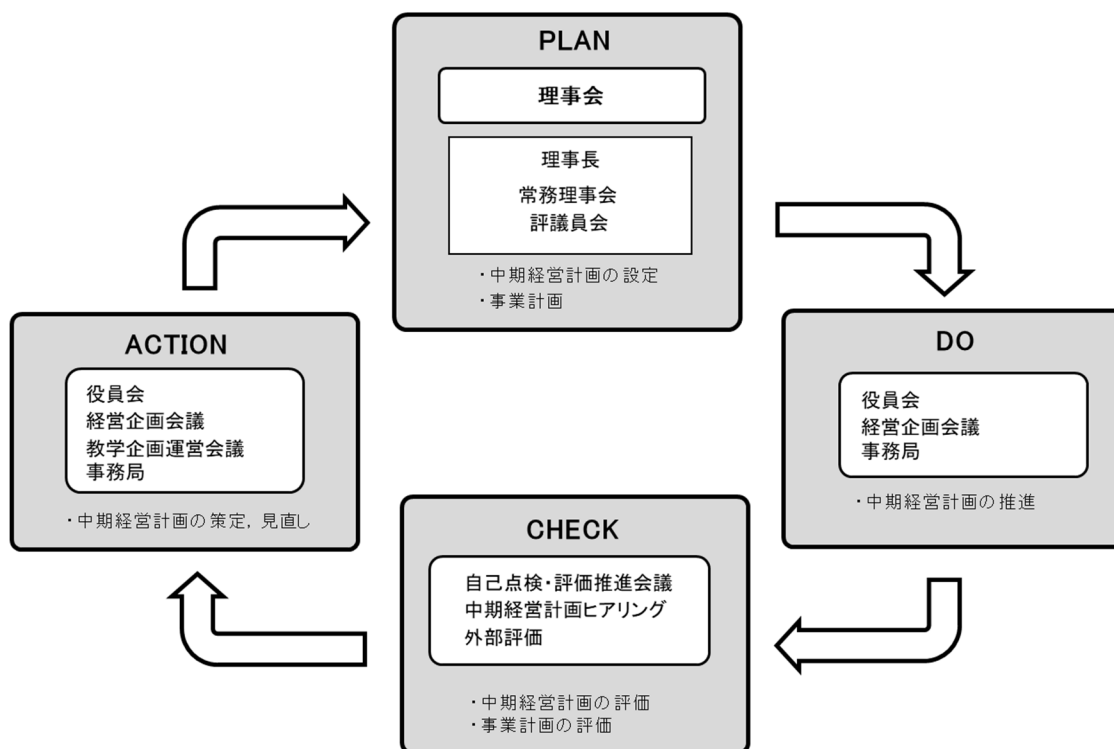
PLAN

理事会

理事長
常務理事会
評議員会

・中期経営計画の設定
・事業計画

DO

役員会
経営企画会議
事務局

・中期経営計画の推進

CHECK

自己点検・評価推進会議
中期経営計画ヒアリング
外部評価

・中期経営計画の評価
・事業計画の評価

ACTION

役員会
経営企画会議
教学企画運営会議
事務局

・中期経営計画の策定，見直し